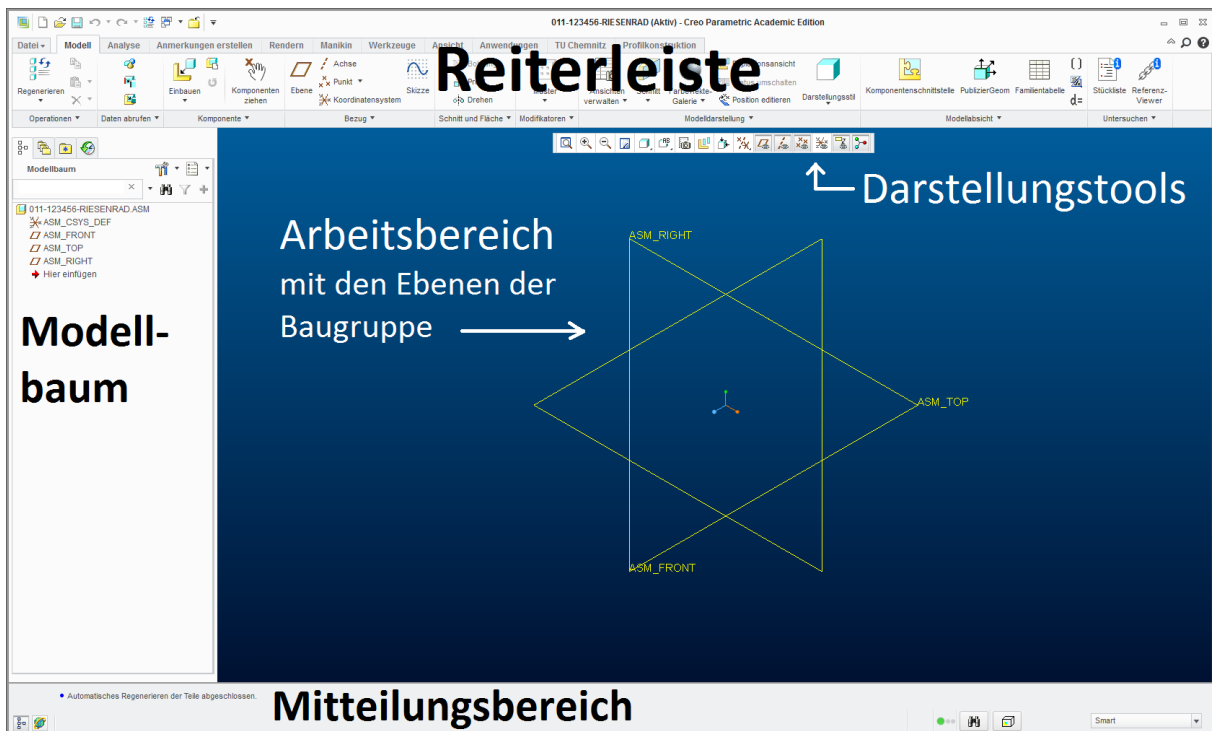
011-123456-RIESENRAD (Aktiv) - Creo Parametric Academic Edition

Datei | Modell | Analyse | Anmerkungen erstellen | Rendern | Manikin | Werkzeuge | Ansicht | Anwendungen | TU Chemnitz | Profilkonstruktion

Regenerieren | Einbauen | Komponenten ziehen | Ebene | Achse | Punkt | Koordinatensystem | Skizze | Drehen | Muster | Ansichten verwalten | Schnitt | Farbeffekte-Galerie | umschalten | Position editieren | Darstellungsstil | Komponentenschnittstelle | PublizierGeom | Familientabelle | d= | Stückliste | Referenz-Viewer

Operationen | Daten abrufen | Komponente | Bezug | Schnitt und Fläche | Modifikatoren | Modelldarstellung | Modellabsicht | Untersuchen

Reiterleiste

Darstellungstools

Modellbaum

011-123456-RIESENRAD.ASM
ASM_CSYS_DEF
ASM_FRONT
ASM_TOP
ASM_RIGHT
Hier einfügen

Modell-baum

Arbeitsbereich
mit den Ebenen der Baugruppe

ASM_RIGHT
ASM_TOP
ASM_FRONT

Automatisches Regenerieren der Teile abgeschlossen.

Mitteilungsbereich

Smart